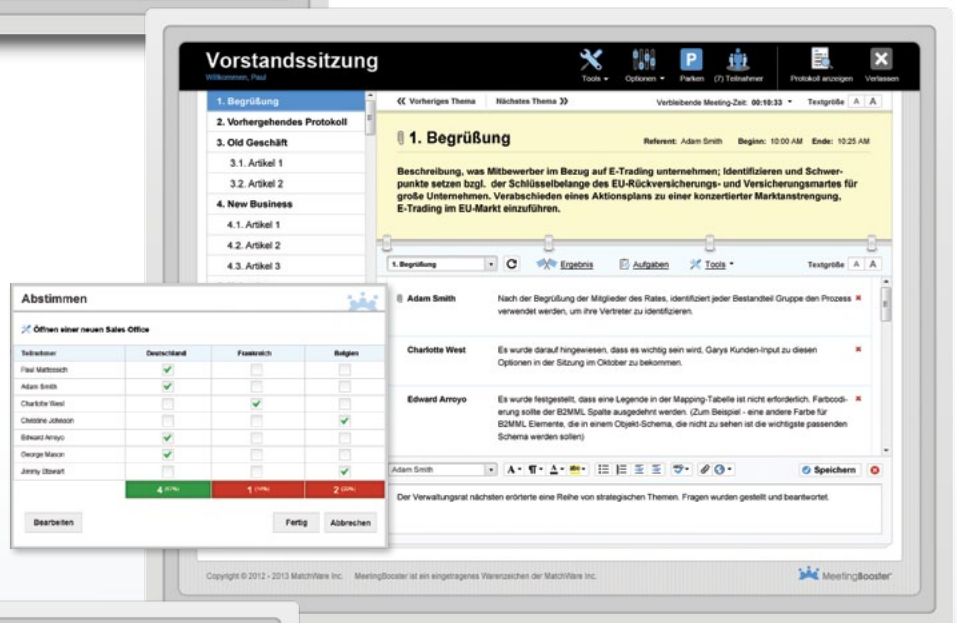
Vorstandssitzung
Willkommen, Paul

Tools ▾ Optionen ▾ Parken (7) Teilnehmer Protokoll anzeigen Verlassen

1. Begrüßung
2. Vorhergehendes Protokoll
3. Old Geschäft
3.1. Artikel 1
3.2. Artikel 2
4. New Business
4.1. Artikel 1
4.2. Artikel 2
4.3. Artikel 3

« Vorheriges Thema Nächstes Thema » Verbleibende Meeting-Zeit: 00:10:33 ▾ Textgröße A A

1. Begrüßung
Referent: Adam Smith Beginn: 10:00 AM Ende: 10:25 AM

Beschreibung, was Mitbewerber im Bezug auf E-Trading unternehmen; Identifizieren und Schwerpunkte setzen bzgl. der Schlüsselbelange des EU-Rückversicherungs- und Versicherungsmartes für große Unternehmen. Verabschieden eines Aktionsplans zu einer konzertierter Marktanstrengung, E-Trading im EU-Markt einzuführen.

1. Begrüßung Ergebnis Aufgaben Tools ▾ Textgröße A A

Adam Smith
Nach der Begrüßung der Mitglieder des Rates, identifiziert jeder Bestandteil Gruppe den Prozess verwendet werden, um ihre Vertreter zu identifizieren.

Charlotte West
Es wurde darauf hingewiesen, dass es wichtig sein wird, Garys Kunden-Input zu diesen Optionen in der Sitzung im Oktober zu bekommen.

Edward Arroyo
Es wurde festgestellt, dass eine Legende in der Mapping-Tabelle ist nicht erforderlich. Farbcodierung sollte der B2MML Spalte ausgedehnt werden. (Zum Beispiel - eine andere Farbe für B2MML Elemente, die in einem Objekt-Schema, die nicht zu sehen ist die wichtigste passenden Schema werden sollen)

Adam Smith Speichern

Der Verwaltungsrat nächsten erörterte eine Reihe von strategischen Themen. Fragen wurden gestellt und beantwortet.

Abstimmen

Öffnen einer neuen Sales Office

| Teilnehmer | Deutschland | Frankreich | Belgien |
|---|---|---|---|
| Paul Matteasich | ✓ | | |
| Adam Smith | ✓ | | |
| Charlotte West | | ✓ | |
| Christine Johnson | | | ✓ |
| Edward Arroyo | ✓ | | |
| George Mason | ✓ | | |
| Jimmy Stewart | | | ✓ |
| | 4 (57%) | 1 (14%) | 2 (29%) |

Bearbeiten Fertig Abbrechen

Copyright © 2012 - 2013 MatchWare Inc. MeetingBooster ist ein eingetragenes Warenzeichen der MatchWare Inc.

MeetingBooster